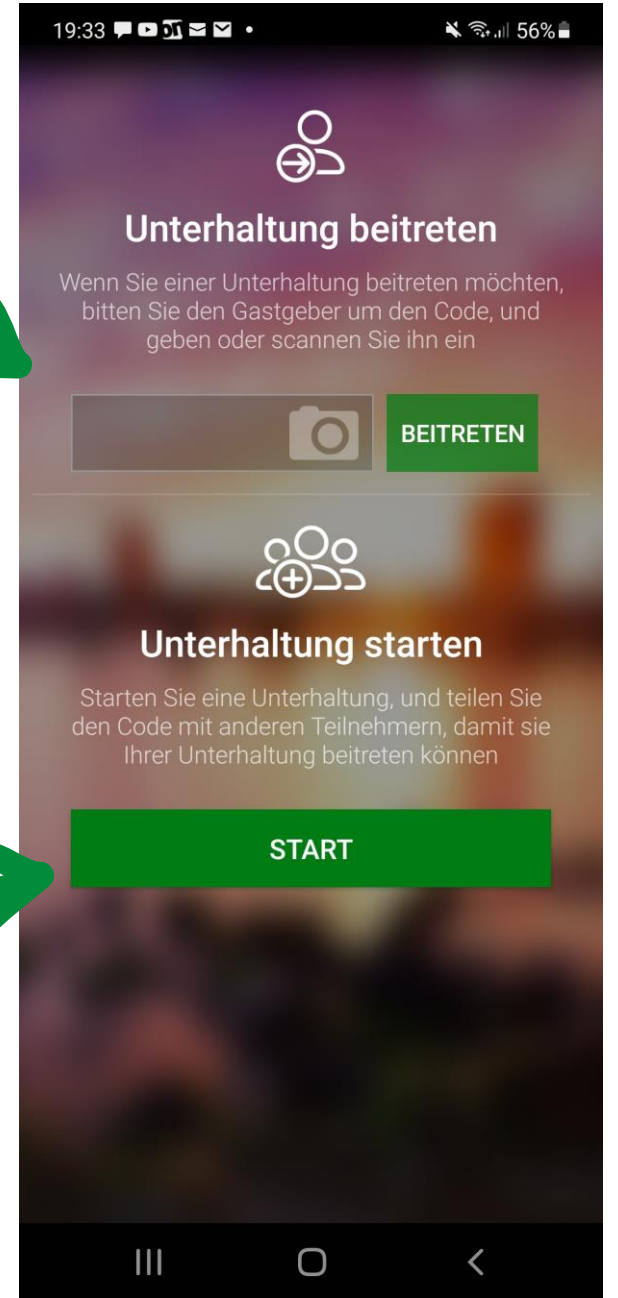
19:33 56%

Unterhaltung beitreten

Wenn Sie einer Unterhaltung beitreten möchten, bitten Sie den Gastgeber um den Code, und geben oder scannen Sie ihn ein

BEITRETEN

Unterhaltung starten

Starten Sie eine Unterhaltung, und teilen Sie den Code mit anderen Teilnehmern, damit sie Ihrer Unterhaltung beitreten können

START